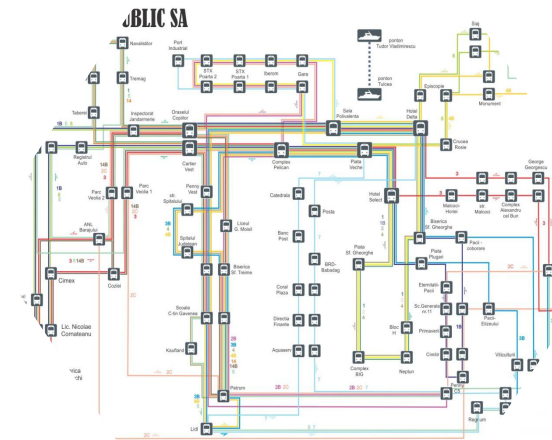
BLIC SA

Navalistilor
Tremag
Tabăra
Registrul Auto
Inspectoratul Jandarmerie
Orașelul Copiilor
Port Industrial
STX Poarta 2
STX Poarta 1
Ibereon
Gara
ponton Tudor Vladimirescu
ponton Tulcea
Saj
Bela Policlinica
Hotel Delta
Spitalului
Monument
Crucea Roșie
Parc Veolia 2
Parc Veolia 1
Carrier Vest
Complex Pelican
Piața Veche
Hotel Selent
George Georgescu
Malcoci-Hotel
str. Malcoci
Complex Alexandru cel Bun
ANL Barajului
str. Spitalului
Pierro Vest
Catedrala
Poșta
Biserica Sf. Gheorghe
Pacii-colonele
Liceul G. Moisil
Banc Post
BRD-Babadag
Piața St. Gheorghe
Piața Plugari
Cimex
Cozier
Spitalul Județean
Biserica Sf. Treime
Elementarii Pacii
Sc. Generala nr. 11
Primaria
Pacii-Elizeului
Lic. Nicolae Cornățeanu
Școala C-tin Gavenea
Corat Plaza
Direcția Finanțe
Bloc III
Cinema
Vânuturi
Kaufland
Aquasery
Complex BIG
Neptun
Ferma
Poleon
Regnum
Lidl
1B
2
14B
3
14
2B
2C
1
5